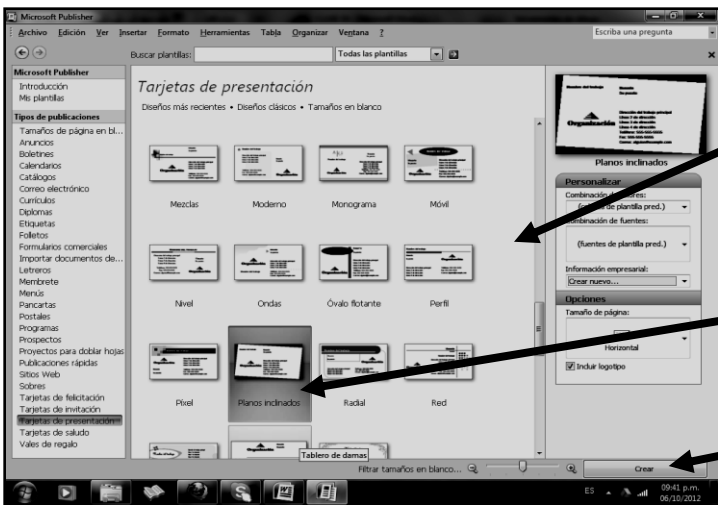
Microsoft Publisher

Archivo Edición Ver Insertar Formato Herramientas Tabla Organizar Ventana ?

Escriba una pregunta

Buscar plantillas: Todas las plantillas

Microsoft Publisher
Introducción
Mis plantillas

Tipos de publicaciones
Tamaños de página en bl...
Anuncios
Boletines
Calendarios
Catálogos
Correo electrónico
Currículos
Diplomas
Etiquetas
Folletos
Formularios comerciales
Importar documentos de...
Letreros
Membrete
Menús
Pancartas
Postales
Programas
Prospectos
Proyectos para doblar hojas
Publicaciones rápidas
Sitios Web
Sobres
Tarjetas de felicitación
Tarjetas de invitación
Tarjetas de presentación
Tarjetas de saludo
Vales de regalo

Tarjetas de presentación
Diseños más recientes • Diseños clásicos • Tamaños en blanco

Mezclas
Moderno
Monograma
Móvil
Nivel
Ondas
Óvalo flotante
Perfil
Pixel
Planos inclinados
Radial
Red
Tablero de damas

Filtrar tamaños en blanco...

Organización

Planos inclinados

Personalizar
Combinación de colores:
(colores de plantilla pred.)
Combinación de fuentes:
(fuentes de plantilla pred.)
Información empresarial:
Crear nuevo...

Opciones
Tamaño de página:
Horizontal
Incluir logotipo

Crear

ES 09:41 p.m. 06/10/2012